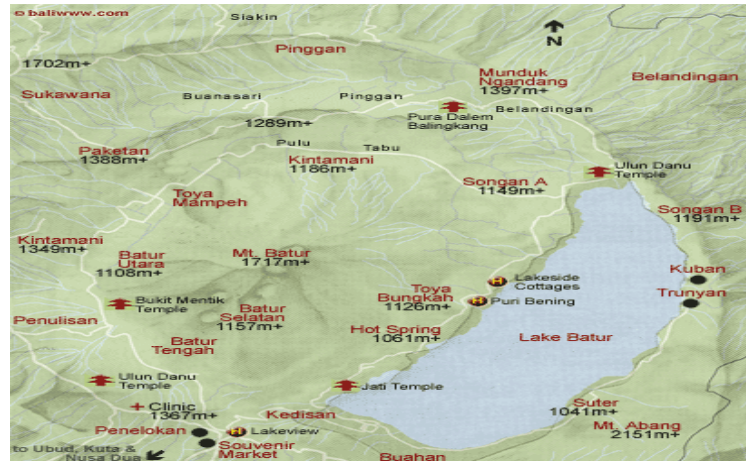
© baliwww.com

Siakin

N

Pinggan

1702m+

Munduk Ngandang 1397m+

Belandingan

Sukawana

Buanasari

Pinggan

Belandingan

Pura Dalem Balingkang

1289m+

Paketan 1388m+

Pulu

Tabu

Kintamani 1186m+

Ulun Danu Temple

Songan A 1149m+

Toya Mampeh

Songan B 1191m+

Kintamani 1349m+

Batur Utara 1108m+

Mt. Batur 1717m+

Lakeside Cottages

Kuban

Toya Bungkah 1126m+

Puri Bening

Trunyan

Bukit Mentik Temple

Batur Selatan 1157m+

Penulisan

Hot Spring 1061m+

Lake Batur

Batur Tengah

Ulun Danu Temple

Jati Temple

Clinic 1367m+

Suter 1041m+

Kedisan

Penelokan

Lakeview

Mt. Abang 2151m+

to Ubud, Kuta & Nusa Dua

Souvenir Market

Buahan